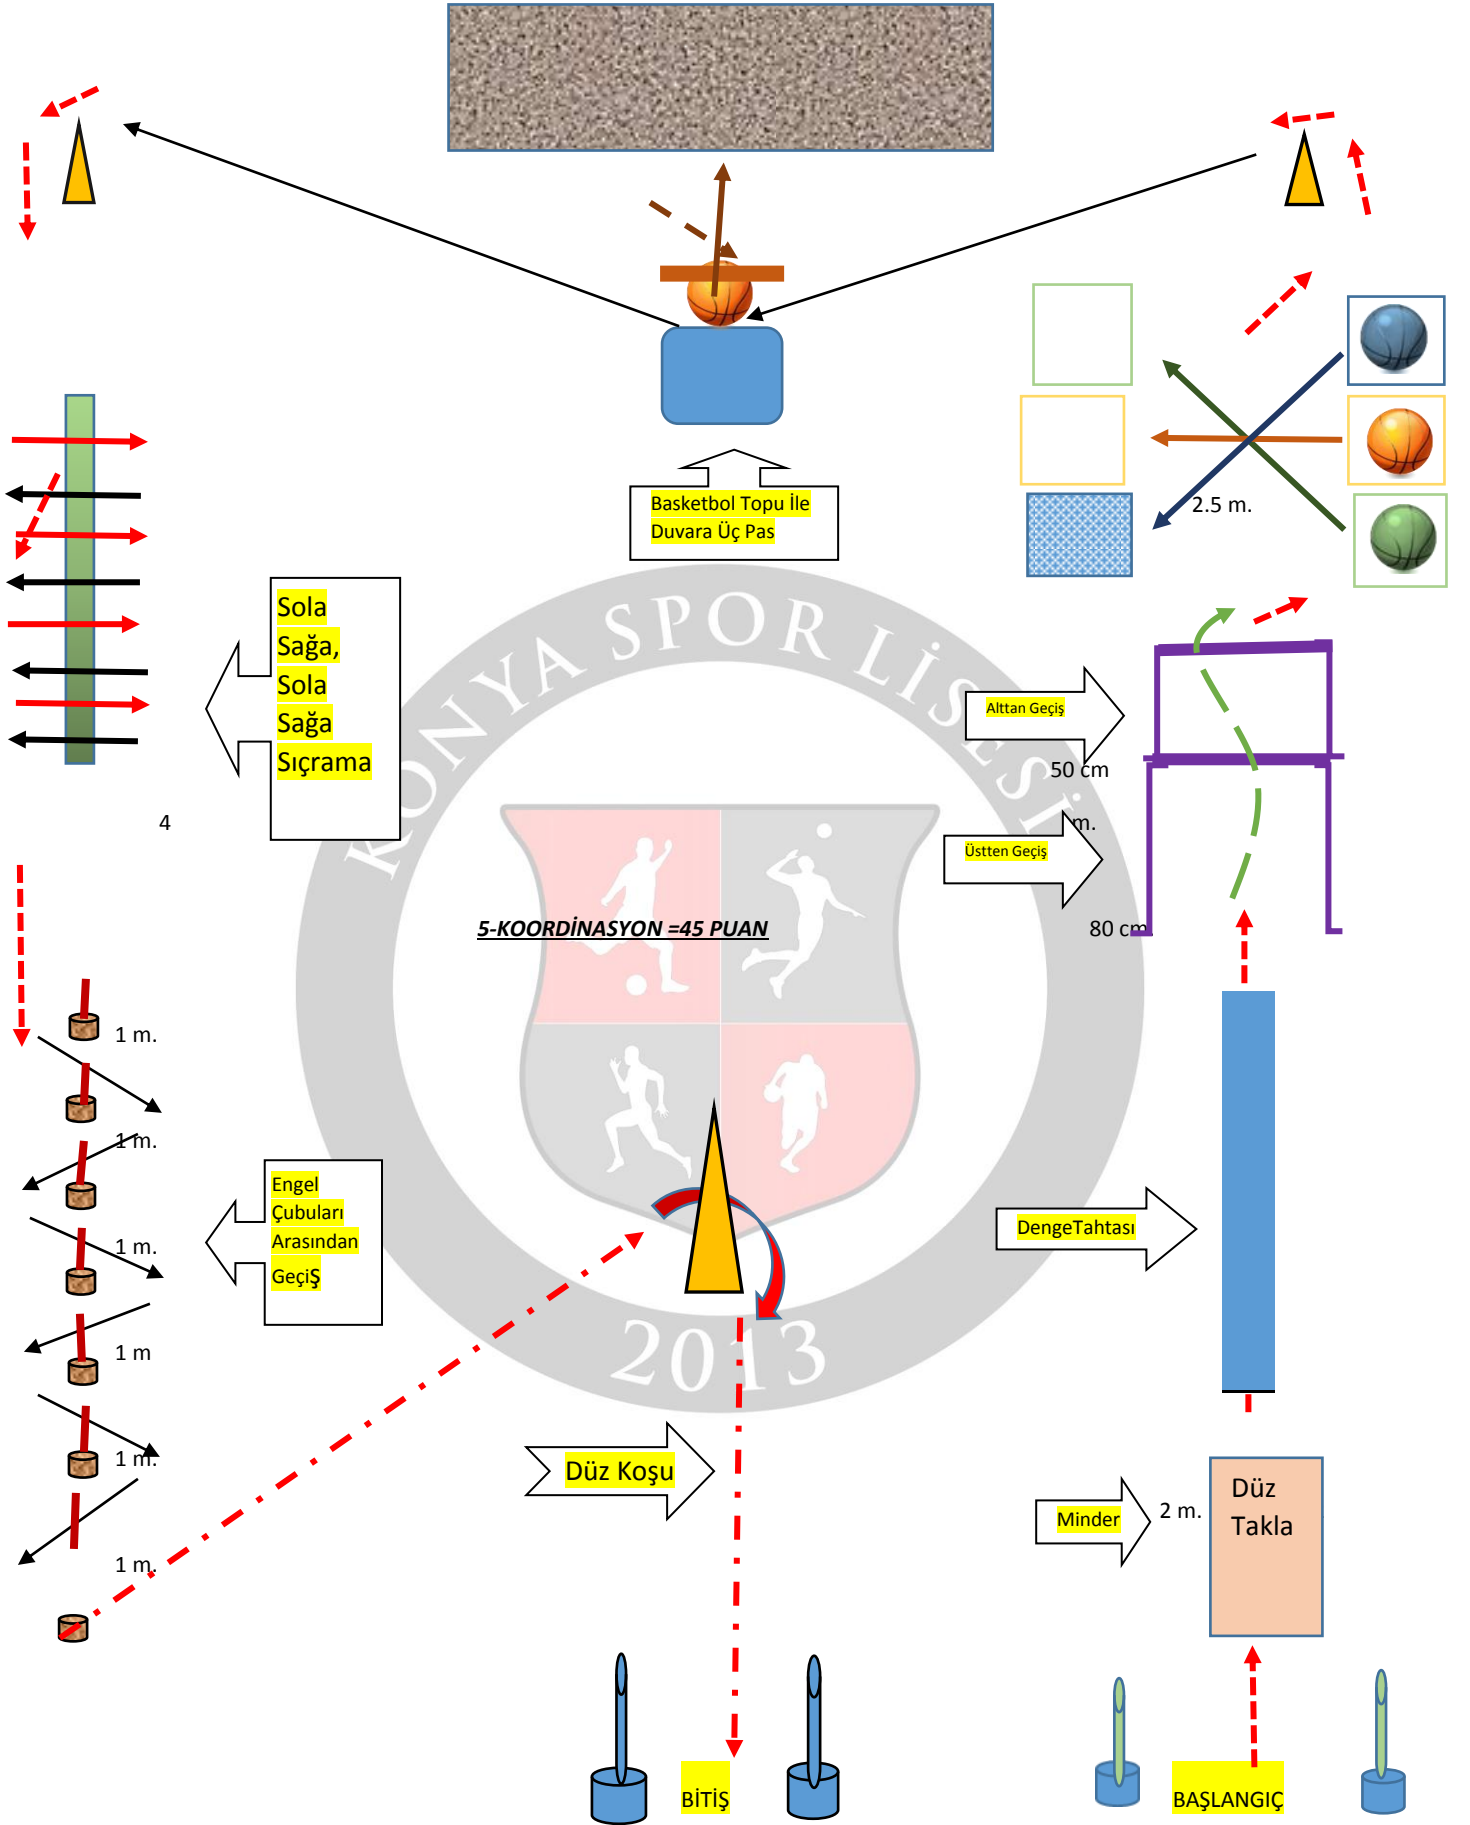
Basketbol Topu İle Duvara Üç Pas

2.5 m.

Sola
Sağa,
Sola
Sağa
Sıçrama

4

Alttan Geçiş

50 cm

m.

Üstten Geçiş

80 cm

KONYA SPOR LİSESİ

2013

5-KOORDİNASYON =45 PUAN

1 m.

1 m.

1 m.

1 m

1 m.

1 m.

Engel Çubuları Arasından GeçiŞ

DengeTahtası

Düz Koşu

Minder

2 m.

Düz Takla

BİTİŞ

BAŞLANGIÇ